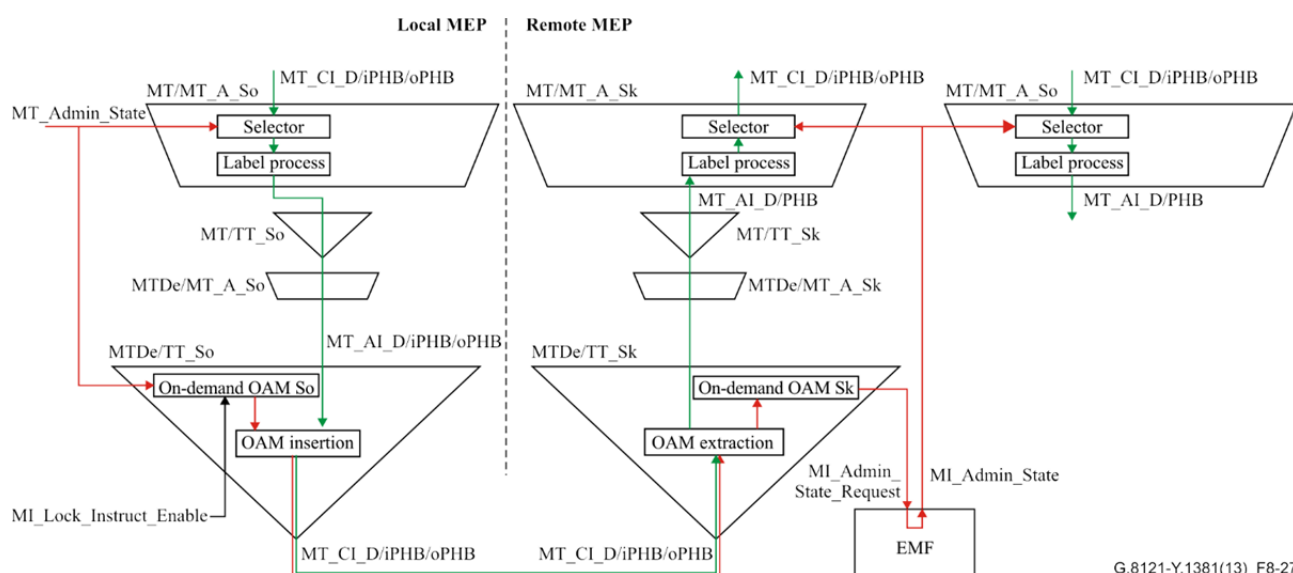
Local MEP

Remote MEP

MT/MT_A_So

MT_CI_D/iPHB/oPHB

MT_Admin_State

Selector

Label process

MT/TT_So

MTDe/MT_A_So

MT_AI_D/iPHB/oPHB

MTDe/TT_So

On-demand OAM So

OAM insertion

MI_Lock_Instruct_Enable

MT_CI_D/iPHB/oPHB

MT/MT_A_Sk

MT_CI_D/iPHB/oPHB

Selector

Label process

MT_AI_D/PHB

MT/TT_Sk

MTDe/MT_A_Sk

MTDe/TT_Sk

On-demand OAM Sk

OAM extraction

MT_CI_D/iPHB/oPHB

MI_Admin_State_Request

MI_Admin_State

EMF

MT/MT_A_So

MT_CI_D/iPHB/oPHB

Selector

Label process

MT_AI_D/PHB

G.8121-Y.1381(13)_F8-27